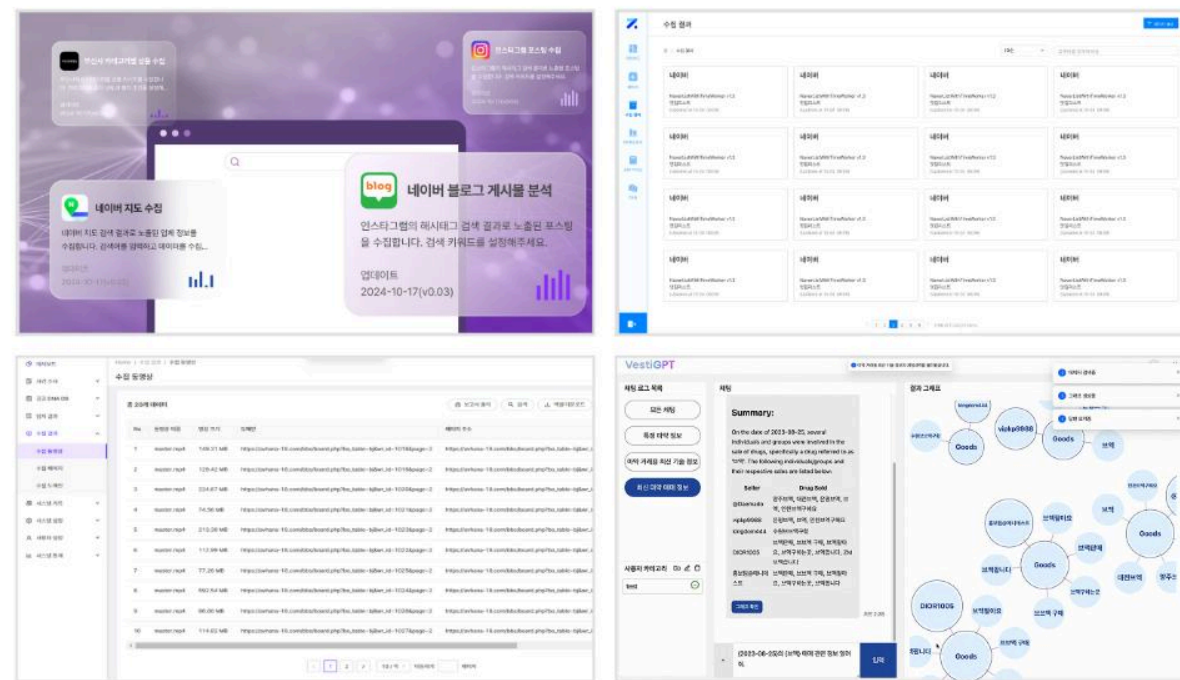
무신사 카테고리별 상품 수집

인스타그램 포스팅 수집

네이버 지도 수집

네이버 지도 검색 결과로 노출된 업체 정보를 수집합니다. 검색어를 입력하고 데이터를 수집...

업데이트

네이버 블로그 게시물 분석

인스타그램의 해시태그 검색 결과로 노출된 포스팅을 수집합니다. 검색 키워드를 설정해주세요.

업데이트
2024-10-17(v0.03)

수집 결과

| 네이버 | 네이버 | 네이버 | 네이버 |
|---|---|---|---|
| 네이버 | 네이버 | 네이버 | 네이버 |
| 네이버 | 네이버 | 네이버 | 네이버 |
| 네이버 | 네이버 | 네이버 | 네이버 |

수집 동영상

| No | 동영상 제목 | 영상 크기 | 원제목 | 페이지 주소 |
|---|---|---|---|---|
| 1 | master.mp4 | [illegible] MB | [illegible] | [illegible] |
| 2 | master.mp4 | 129.42 MB | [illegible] | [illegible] |
| 3 | master.mp4 | 224.67 MB | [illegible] | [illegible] |
| 4 | master.mp4 | 74.36 MB | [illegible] | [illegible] |
| 5 | master.mp4 | 213.26 MB | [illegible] | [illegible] |
| 6 | master.mp4 | 112.99 MB | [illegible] | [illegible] |
| 7 | master.mp4 | 77.26 MB | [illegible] | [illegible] |
| 8 | master.mp4 | 562.54 MB | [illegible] | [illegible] |
| 9 | master.mp4 | 96.00 MB | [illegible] | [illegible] |
| 10 | master.mp4 | 114.62 MB | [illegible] | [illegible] |

VestiGPT

채팅 로그 목록

채팅

결과 그래프

Summary:

On the date of 2023-06-25, several individuals and groups were involved in the sale of drugs, specifically a drug referred to as "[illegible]". The following individuals/groups and their respective sales are listed below.

| Seller | Drug Sold |
|---|---|
| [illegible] | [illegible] |
| DIOR1005 | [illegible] |

사용자 카테고리

test

(2023-06-25)의 (보석) 마약 관련 정보 찾아줘.

Goods

vickp0808

DIOR1005

보석